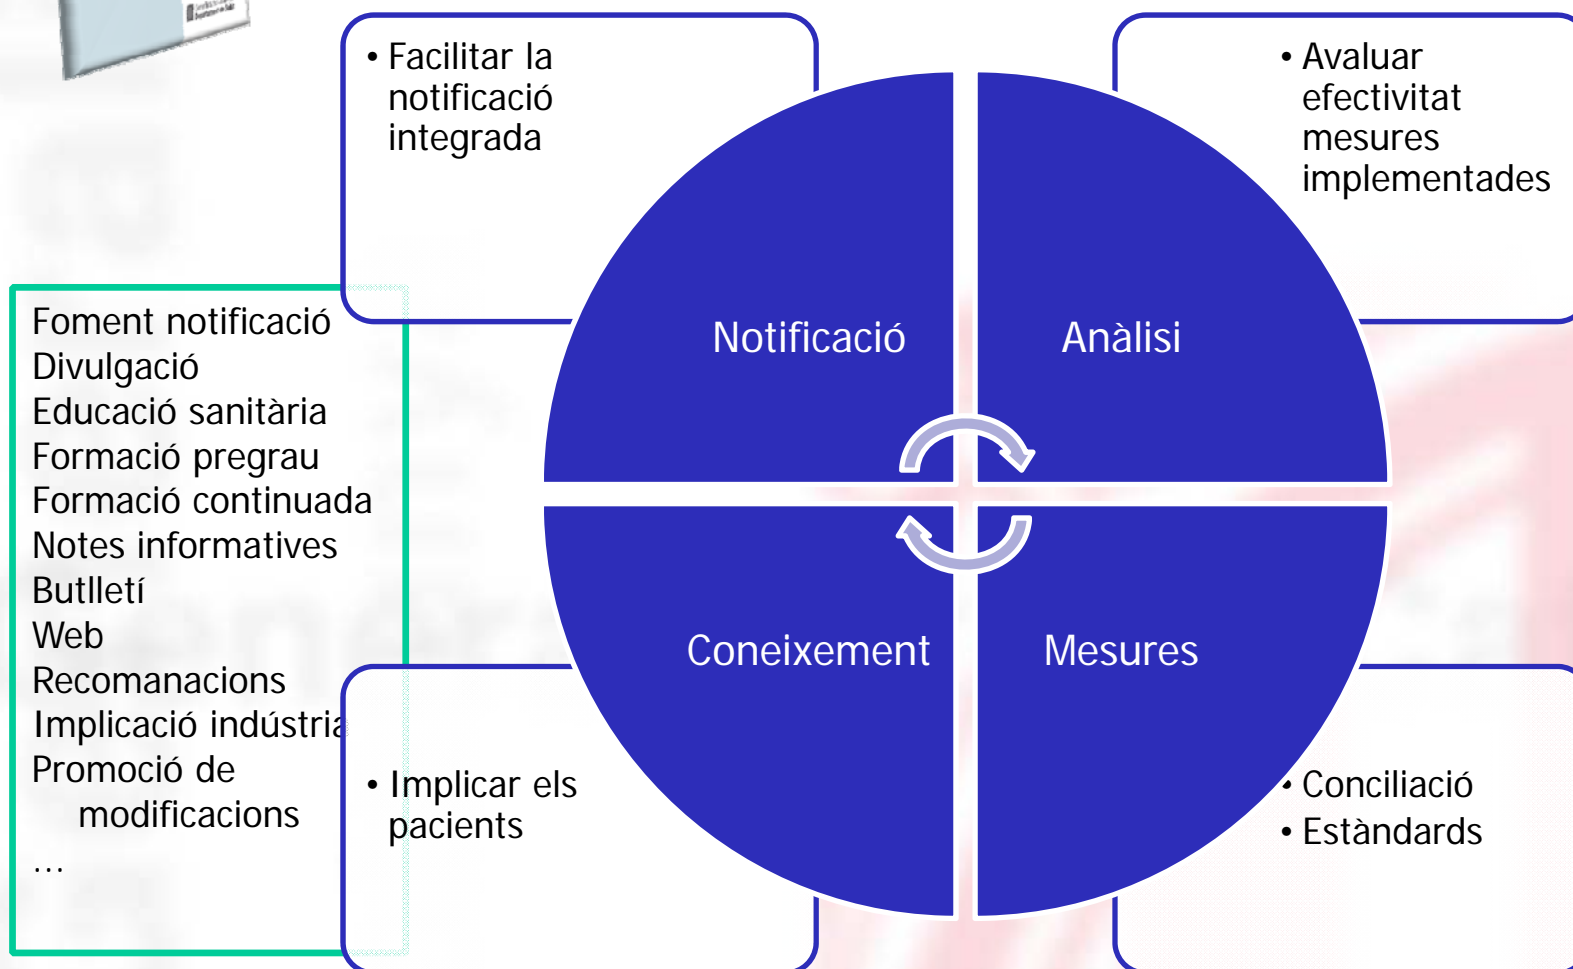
• Facilitar la notificació integrada

• Avaluar efectivitat mesures implementades

Foment notificació
Divulgació
Educació sanitària
Formació pregrau
Formació continuada
Notes informatives
Butlletí
Web
Recomanacions
Implicació indústria
Promoció de modificacions
...

Notificació

Anàlisi

Coneixement

Mesures

• Implicar els pacients

• Conciliació
• Estàndards